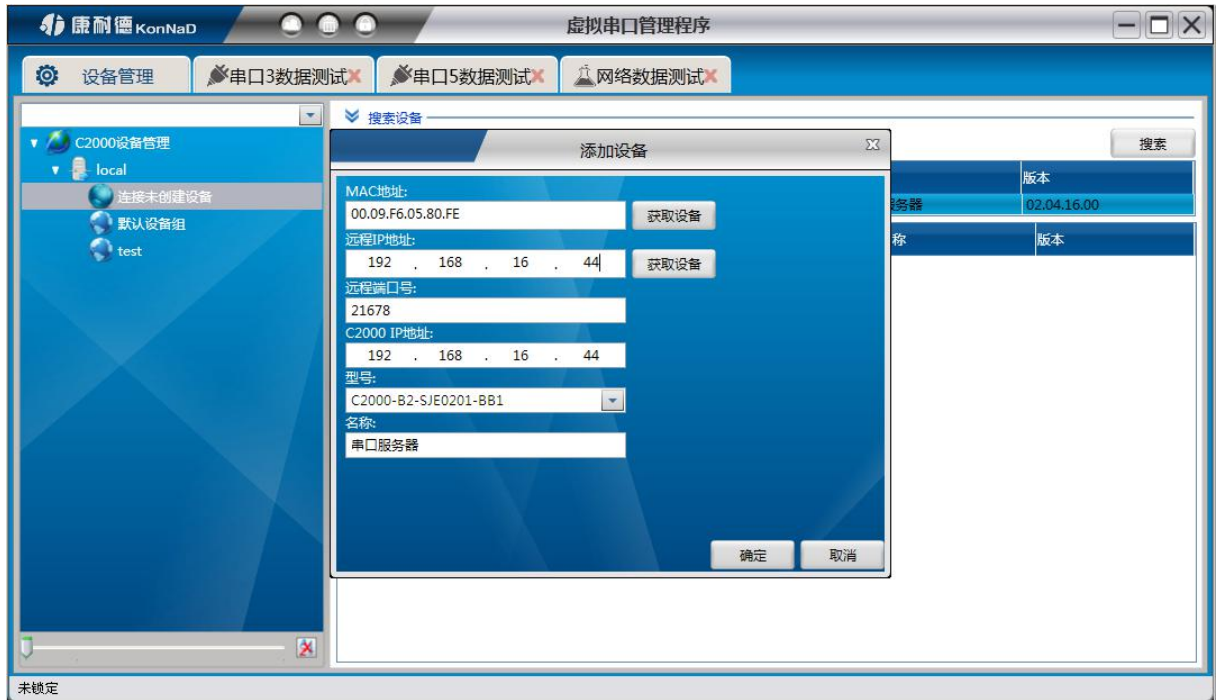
康耐德 KonNaD

虚拟串口管理程序

设备管理 串口3数据测试 串口5数据测试 网络数据测试

C2000设备管理
local
连接未创建设备
默认设备组
test

搜索设备

搜索

| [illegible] | 版本 |
|---|---|
| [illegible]务器 | 02.04.16.00 |

| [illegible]称 | 版本 |
|---|---|

添加设备

MAC地址:
00.09.F6.05.80.FE
获取设备
远程IP地址:
192 . 168 . 16 . 44
获取设备
远程端口号:
21678
C2000 IP地址:
192 . 168 . 16 . 44
型号:
C2000-B2-SJE0201-BB1
名称:
串口服务器

确定 取消

未锁定